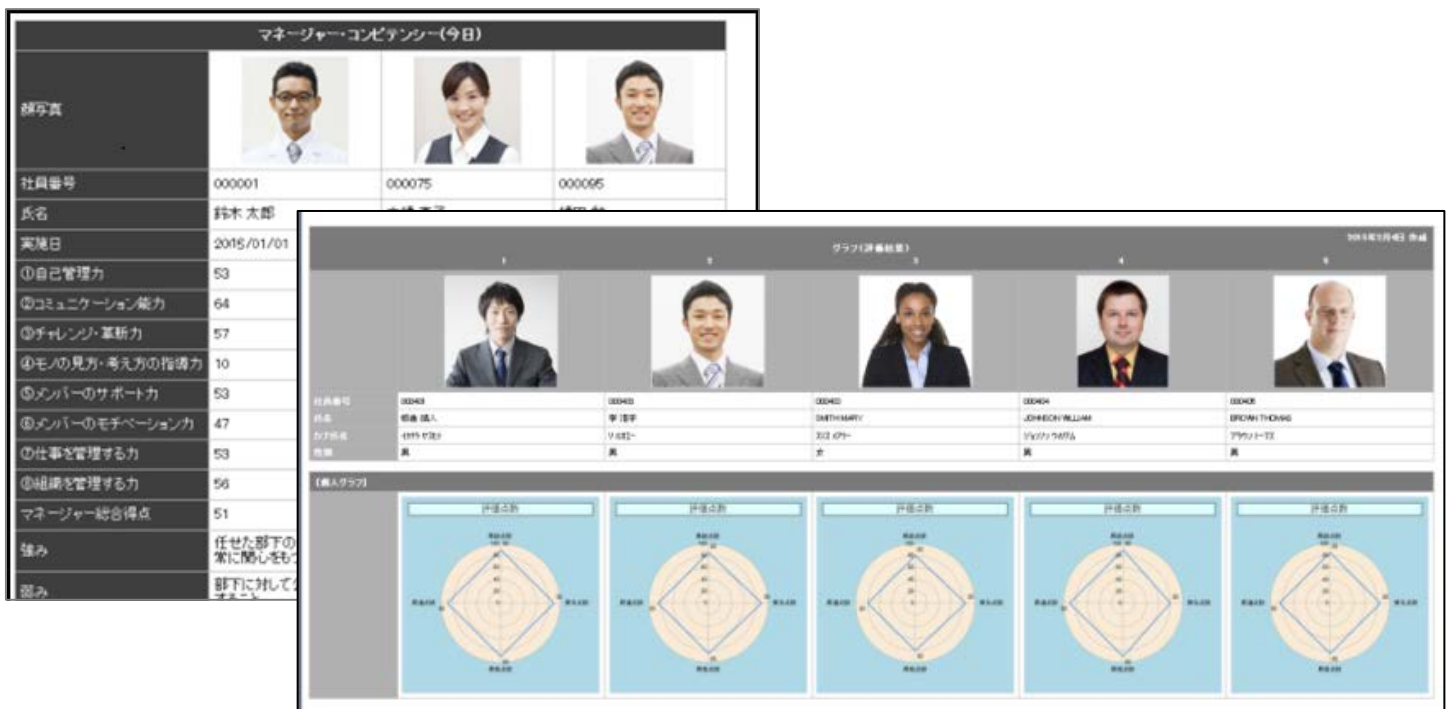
マネージャー・コンピテンシー(今日)

| 顔写真 | | | |
|---|---|---|---|
| 社員番号 | 000001 | 000075 | 000095 |
| 氏名 | 鈴木 太郎 | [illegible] | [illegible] |
| 実施日 | 2015/01/01 | | |
| ①自己管理力 | 53 | | |
| ②コミュニケーション能力 | 64 | | |
| ③チャレンジ・革新力 | 57 | | |
| ④モノの見方・考え方の指導力 | 10 | | |
| ⑤メンバーのサポート力 | 53 | | |
| ⑥メンバーのモチベーション力 | 47 | | |
| ⑦仕事を管理する力 | 53 | | |
| ⑧組織を管理する力 | 56 | | |
| マネージャー総合得点 | 51 | | |
| 強み | 任せた部下の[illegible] 常に関心をもつ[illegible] | | |
| 弱み | 部下に対して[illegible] | | |

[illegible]

グラフ(評価結果)

| | 1 | 2 | 3 | 4 | 5 |
|---|---|---|---|---|---|
| 社員番号 | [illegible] | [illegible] | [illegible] | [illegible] | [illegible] |
| 氏名 | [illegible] | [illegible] | SMITH MARY | JOHNSON WILLIAM | BROWN THOMAS |
| カナ氏名 | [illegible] | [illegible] | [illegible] | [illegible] | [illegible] |
| 性別 | 男 | 男 | 女 | 男 | 男 |

【個人グラフ】

評価点数

評価点数

評価点数

評価点数

評価点数